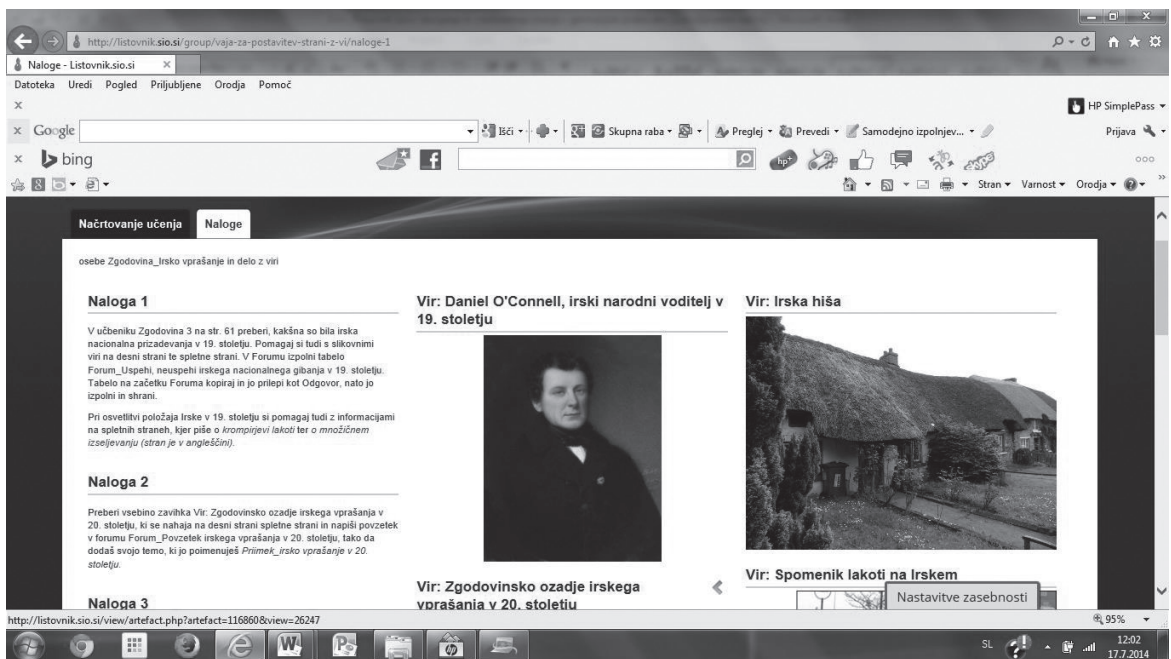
http://listovnik.sio.si/group/vaja-za-postavitev-strani-z-vi/naloge-1

Naloge - Listovnik.sio.si

Datoteka Uredi Pogled Priljubljene Orodja Pomoč

HP SimplePass

Google

Išči · Skupna raba · Preglej · Prevedi · Samodejno izpolnjev... ·

Prijava

bing

Stran · Varnost · Orodja ·

Načrtovanje učenja Naloge

osebe Zgodovina_Irsko vprašanje in delo z viri

Naloga 1

V učbeniku Zgodovina 3 na str. 61 preberi, kakšna so bila irska nacionalna prizadevanja v 19. stoletju. Pomagaj si tudi s slikovnimi viri na desni strani te spletne strani. V Forumu izpolni tabelo Forum_Uspehi, neuspehi irskega nacionalnega gibanja v 19. stoletju. Tabelo na začetku Foruma kopiraj in jo prilepi kot Odgovor, nato jo izpolni in shrani.

Pri osvetlitvi položaja Irske v 19. stoletju si pomagaj tudi z informacijami na spletnih straneh, kjer piše o krompirjevi lakoti ter o množičnem izseljevanju (stran je v angleščini).

Naloga 2

Preberi vsebino zavihka Vir: Zgodovinsko ozadje irskega vprašanja v 20. stoletju, ki se nahaja na desni strani spletne strani in napiši povzetek v forumu Forum_Povzetek irskega vprašanja v 20. stoletju, tako da dodaš svojo temo, ki jo poimenuješ Priimek_irsko vprašanje v 20. stoletju.

Naloga 3

Vir: Daniel O'Connell, irski narodni voditelj v 19. stoletju

Vir: Zgodovinsko ozadje irskega vprašanja v 20. stoletju

Vir: Irska hiša

Vir: Spomenik lakoti na Irskem

Nastavitve zasebnosti

http://listovnik.sio.si/view/artefact.php?artefact=116860&view=26247

95%

SL 12:02 17.7.2014